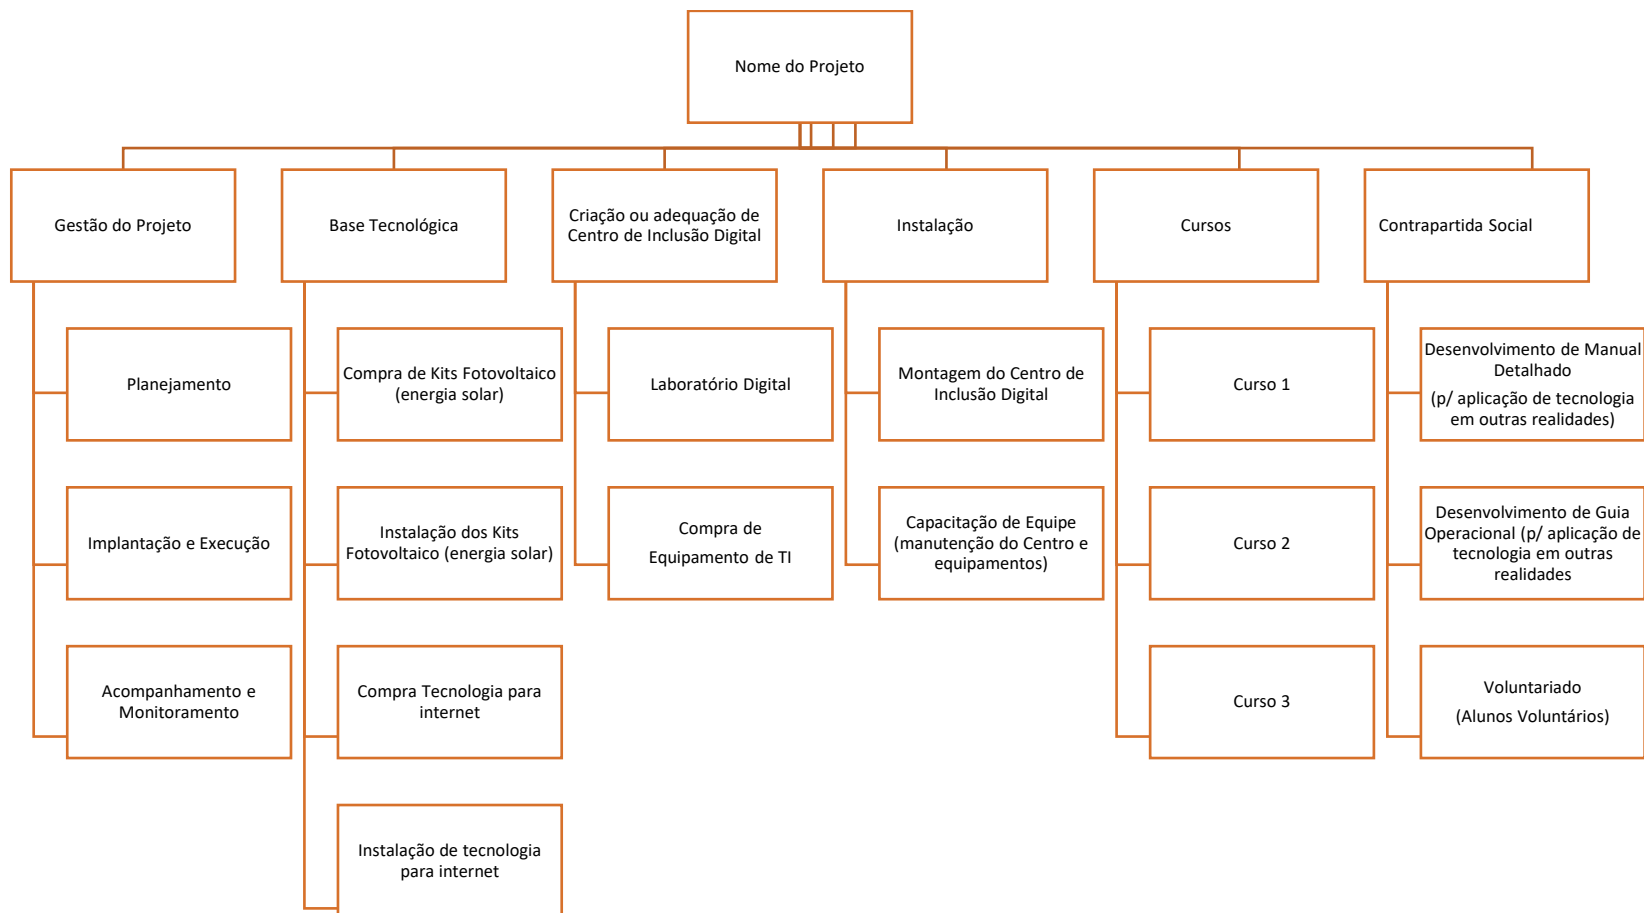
Nome do Projeto

Gestão do Projeto

Planejamento

Implantação e Execução

Acompanhamento e Monitoramento

Base Tecnológica

Compra de Kits Fotovoltaico (energia solar)

Instalação dos Kits Fotovoltaico (energia solar)

Compra Tecnologia para internet

Instalação de tecnologia para internet

Criação ou adequação de Centro de Inclusão Digital

Laboratório Digital

Compra de Equipamento de TI

Instalação

Montagem do Centro de Inclusão Digital

Capacitação de Equipe (manutenção do Centro e equipamentos)

Cursos

Curso 1

Curso 2

Curso 3

Contrapartida Social

Desenvolvimento de Manual Detalhado
(p/ aplicação de tecnologia em outras realidades)

Desenvolvimento de Guia Operacional (p/ aplicação de tecnologia em outras realidades

Voluntariado
(Alunos Voluntários)